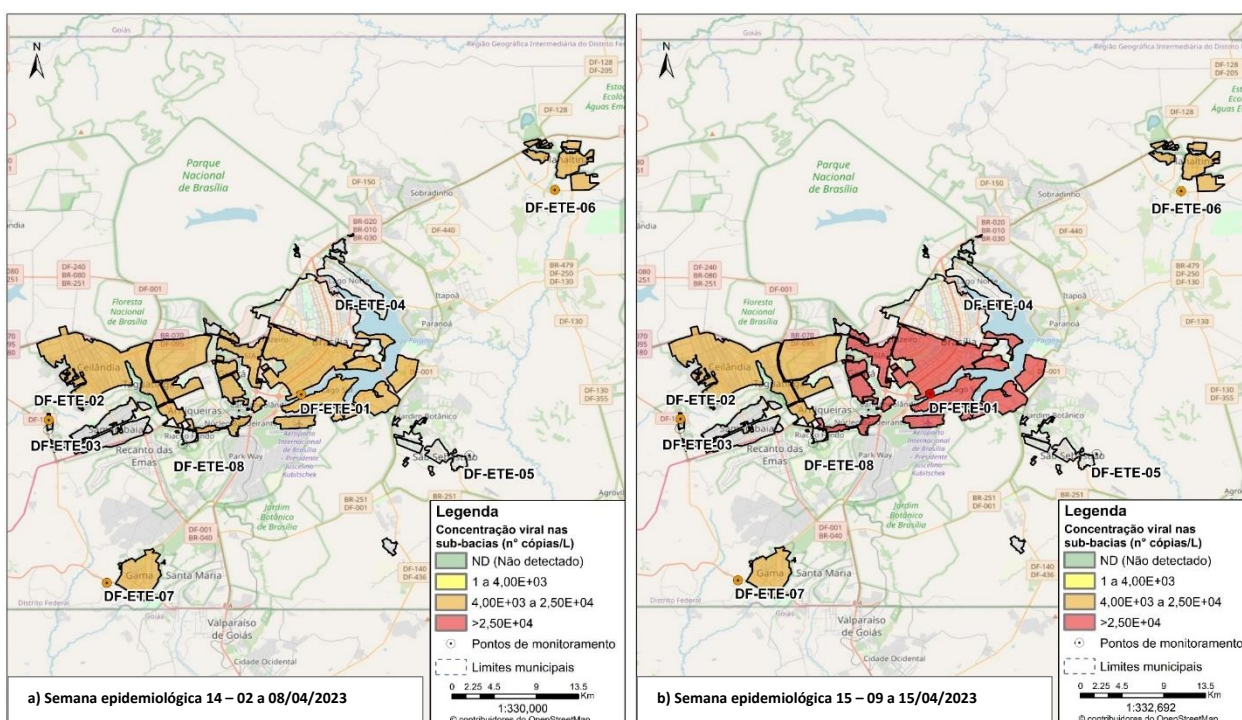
N

Goiás

Região Geográfica Intermediária do Distrito Federal

DF-128
DF-205

Estação Ecológica Águas Emendadas

DF-128

Parque Nacional de Brasília

DF-150

Sobradinho

Planaltina

DF-ETE-06

BR-020
BR-010
BR-030

DF-440

DF-240
DF-080
BR-251

DF-001

BR-479
DF-250
DF-130

Floresta Nacional de Brasília

DF-ETE-04

Itapoã

Paranoá

DF-130

BR-070

Ceilândia

DF-ETE-02

DF-ETE-01

Taguatinga

Águas Claras

Guará

Riacho Fundo

DF-ETE-03

Samambaia

Recanto das Emas

DF-ETE-08

Park Way

Aeroporto Internacional de Brasília - Presidente Juscelino Kubitschek

Jardim Botânico

São Sebastião

DF-ETE-05

DF-130
DF-355

BR-251
DF-001

Jardim Botânico de Brasília

DF-001
BR-040

DF-140
DF-436

Gama

Santa Maria

DF-ETE-07

Distrito Federal

Valparaíso de Goiás

Cidade Ocidental

Legenda
Concentração viral nas sub-bacias (n° cópias/L)
ND (Não detectado)
1 a 4,00E+03
4,00E+03 a 2,50E+04
>2,50E+04
Pontos de monitoramento
Limites municipais

0 2.25 4.5 9 13.5 Km
1:330,000
© contribuidores do OpenStreetMap

a) Semana epidemiológica 14 – 02 a 08/04/2023

N

Goiás

Região Geográfica Intermediária do Distrito Federal

DF-128
DF-205

Estação Ecológica Águas Emendadas

DF-128

Parque Nacional de Brasília

DF-150

Sobradinho

Planaltina

DF-ETE-06

BR-020
BR-010
BR-030

DF-440

DF-240
DF-080
BR-251

DF-001

BR-479
DF-250
DF-130

Floresta Nacional de Brasília

DF-ETE-04

Itapoã

Paranoá

DF-130

BR-070

Ceilândia

DF-ETE-02

DF-ETE-01

Taguatinga

Águas Claras

Guará

Riacho Fundo

DF-ETE-03

Samambaia

Recanto das Emas

DF-ETE-08

Park Way

Aeroporto Internacional de Brasília - Presidente Juscelino Kubitschek

Jardim Botânico

São Sebastião

DF-ETE-05

DF-130
DF-355

BR-251
DF-001

Jardim Botânico de Brasília

DF-001
BR-040

DF-140
DF-436

Gama

Santa Maria

DF-ETE-07

Distrito Federal

Valparaíso de Goiás

Cidade Ocidental

Legenda
Concentração viral nas sub-bacias (n° cópias/L)
ND (Não detectado)
1 a 4,00E+03
4,00E+03 a 2,50E+04
>2,50E+04
Pontos de monitoramento
Limites municipais

0 2.25 4.5 9 13.5 Km
1:332,692
© contribuidores do OpenStreetMap

b) Semana epidemiológica 15 – 09 a 15/04/2023